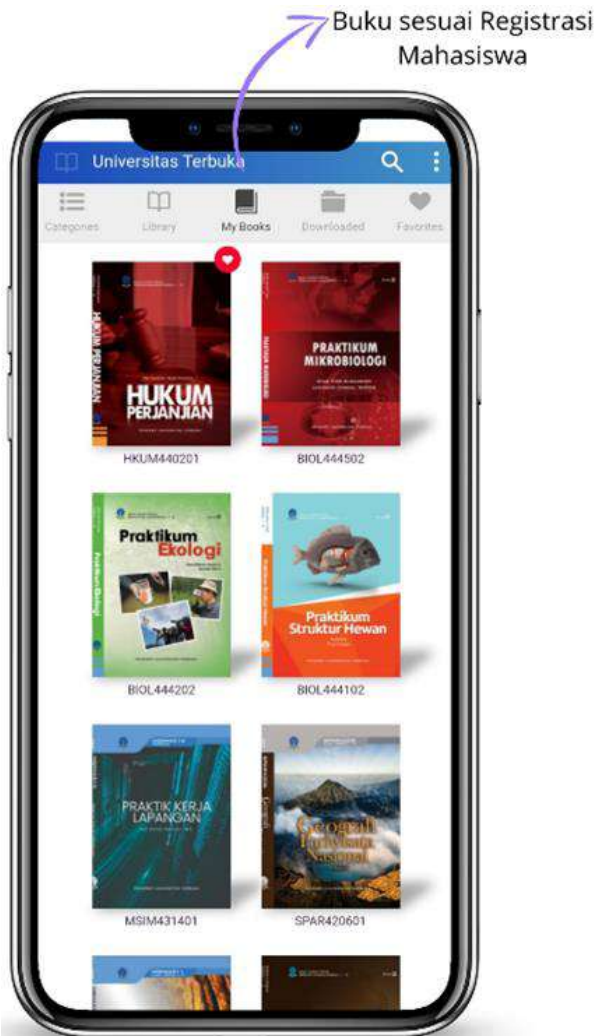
Buku sesuai Registrasi Mahasiswa

Universitas Terbuka

Categories Library My Books Downloaded Favorites

HUKUM PERJANJIAN
HUKUM PERJANJIAN
HKUM440201

PRAKTIKUM MIKROBIOLOGI
BIOL444502

Praktikum Ekologi
BIOL444202

Praktikum Struktur Hewan
BIOL444102

PRAKTIK KERJA LAPANGAN
MSIM431401

Geografi Pariwisata Nasional
SPAR420601